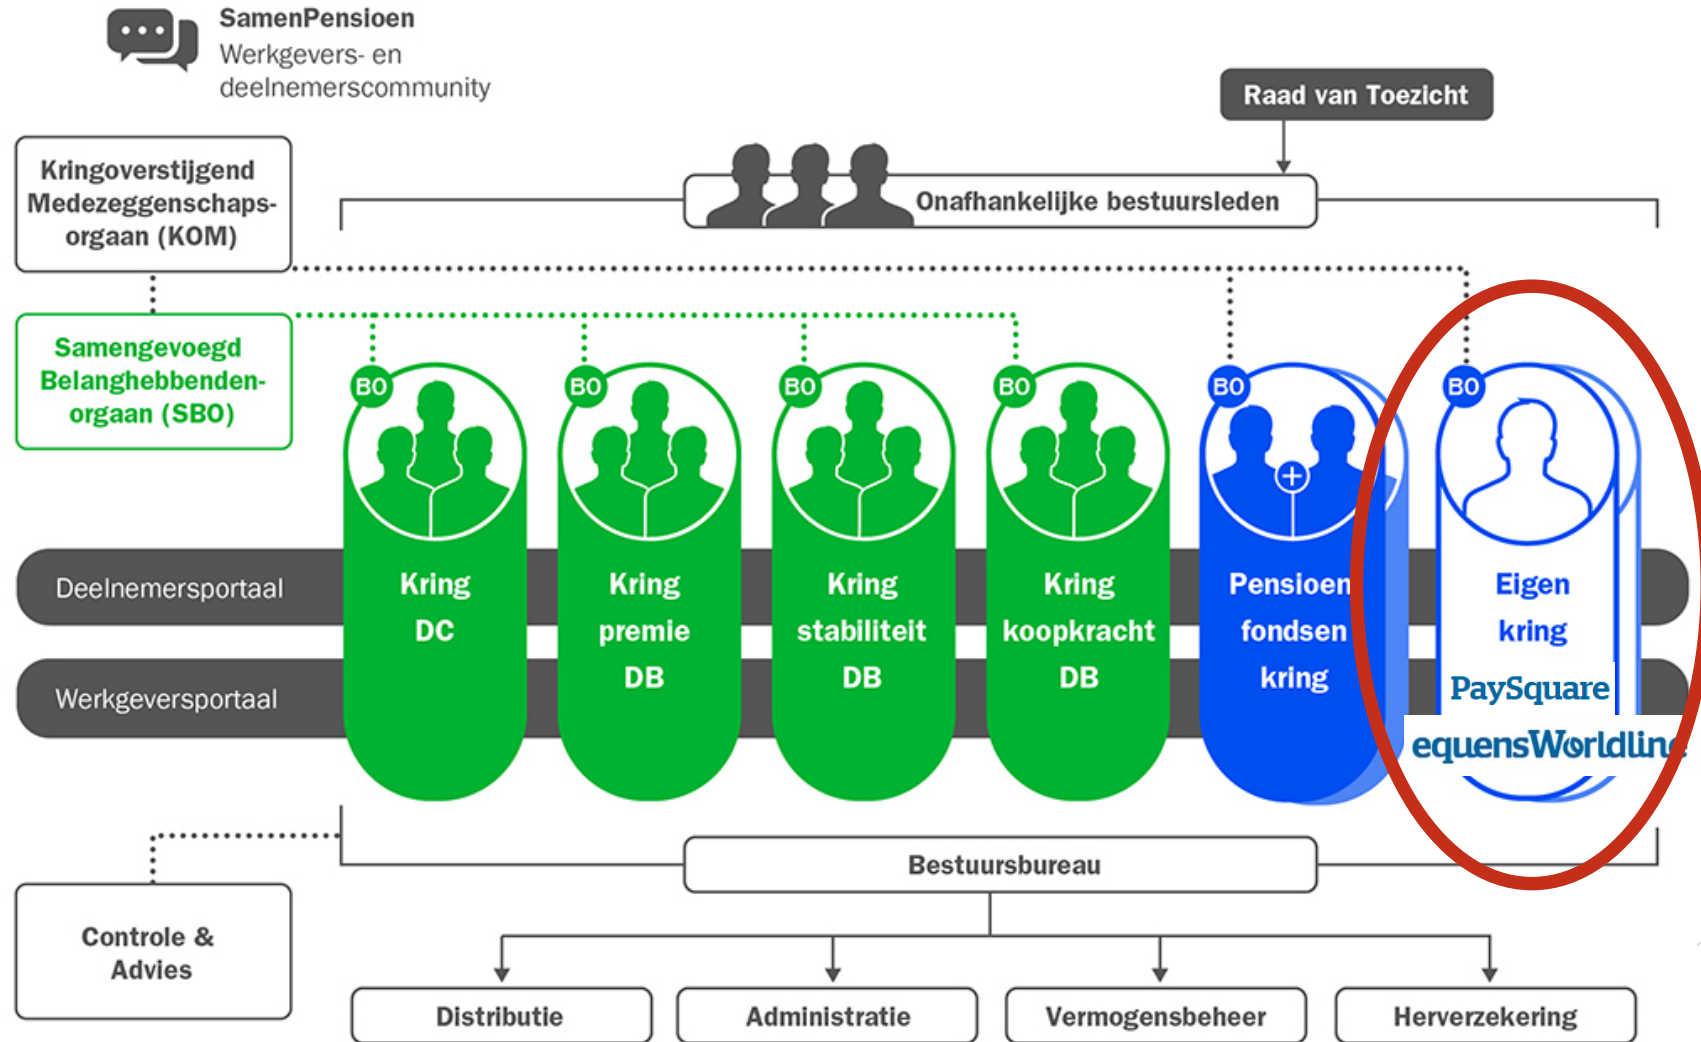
SamenPensioen
Werkgevers- en deelnemerscommunity

Raad van Toezicht

Kringoverstijgend Medezeggenschapsorgaan (KOM)

Onafhankelijke bestuursleden

Samengevoegd Belanghebbendenorgaan (SBO)

BO
BO
BO
BO
BO
BO

Deelnemersportaal
Werkgeversportaal

Kring DC

Kring premie DB

Kring stabiliteit DB

Kring koopkracht DB

Pensioenfondsen kring

Eigen kring

PaySquare
equensWorldline

Bestuursbureau

Controle & Advies

Distributie
Administratie
Vermogensbeheer
Herverzekering